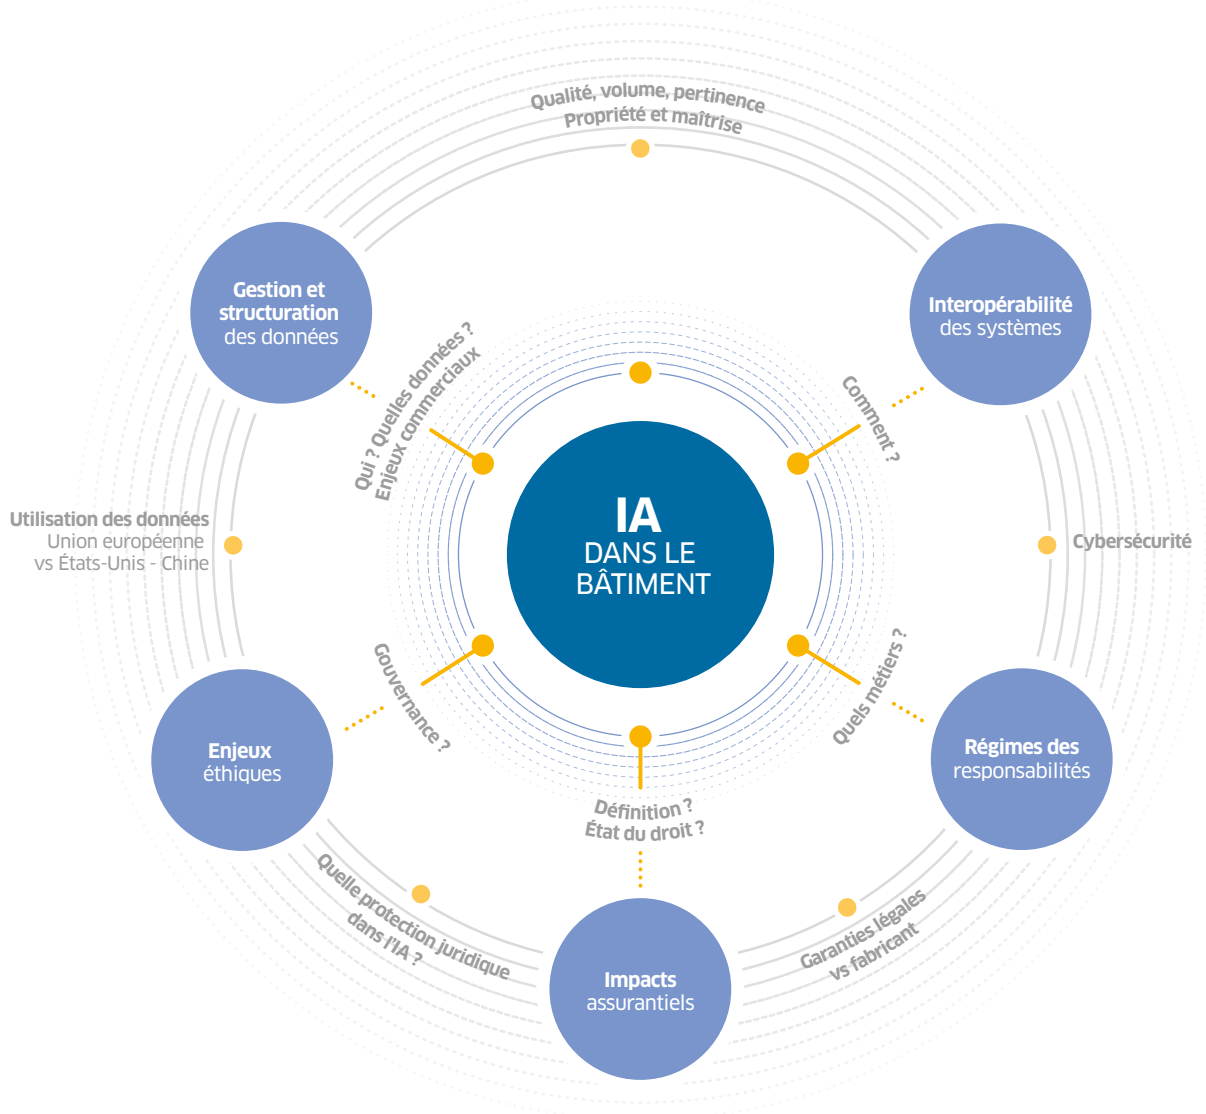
Qualité, volume, pertinence
Propriété et maîtrise

Gestion et structuration des données

Interopérabilité des systèmes

Qui ? Quelles données ?
Enjeux commerciaux

Comment ?

Utilisation des données
Union européenne
vs États-Unis - Chine

IA
DANS LE
BÂTIMENT

Cybersécurité

Gouvernance ?

Quels métiers ?

Enjeux éthiques

Régimes des responsabilités

Définition ?
État du droit ?

Quelle protection juridique dans l'IA ?

Garanties légales vs fabricant

Impacts assurantiels